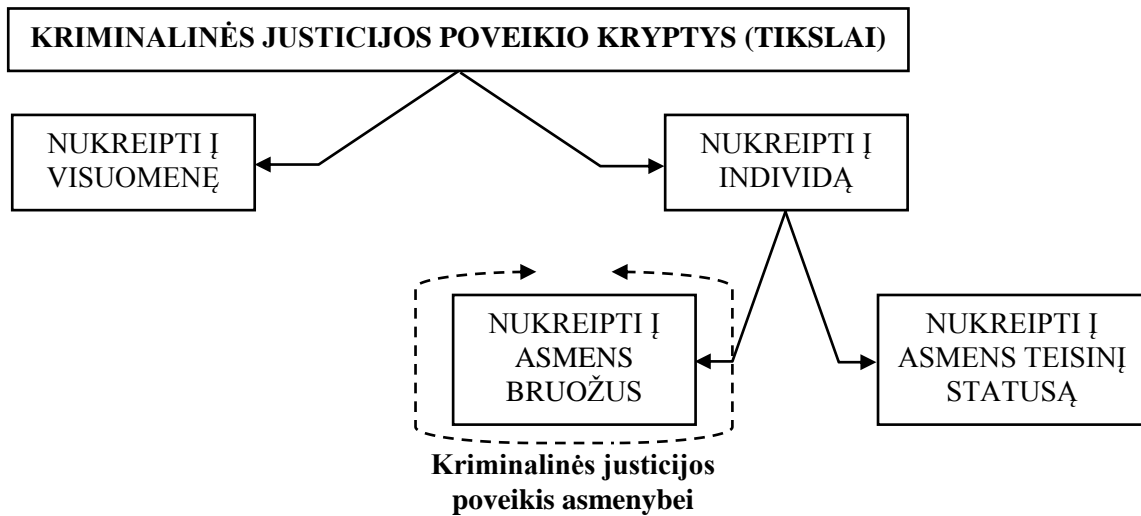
KRIMINALINĖS JUSTICIJOS POVEIKIO KRYPTYS (TIKSLAI)

NUKREIPTI Į VISUOMENĘ

NUKREIPTI Į INDIVIDĄ

NUKREIPTI Į ASMENS BRUOŽUS

NUKREIPTI Į ASMENS TEISINĮ STATUSĄ

Kriminalinės justicijos poveikis asmenybei